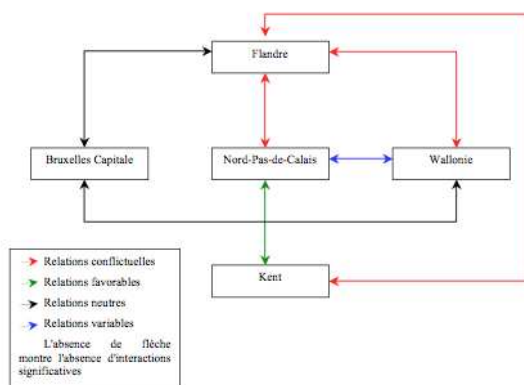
Flandre

Bruxelles Capitale

Nord-Pas-de-Calais

Wallonie

Kent

Relations conflictuelles

Relations favorables

Relations neutres

Relations variables

L'absence de flèche montre l'absence d'interactions significatives